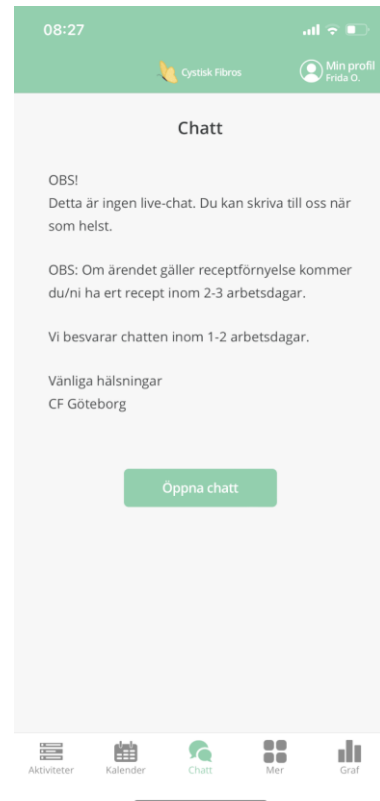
08:27

Cystisk Fibros

Min profil
Frida O.

Chatt

OBS!
Detta är ingen live-chat. Du kan skriva till oss när som helst.

OBS: Om ärendet gäller receptförnyelse kommer du/ni ha ert recept inom 2-3 arbetsdagar.

Vi besvarar chatten inom 1-2 arbetsdagar.

Vänliga hälsningar
CF Göteborg

Öppna chatt

Aktiviteter
Kalender
Chatt
Mer
Graf